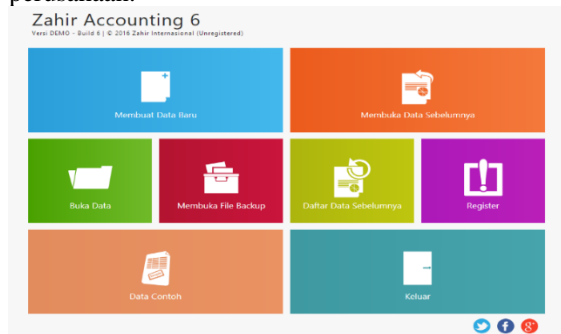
perusahaan.

Zahir Accounting 6
Versi DEMO - Build 6 | © 2016 Zahir Internasional (Unregistered)

Membuat Data Baru

Membuka Data Sebelumnya

Buka Data

Membuka File Backup

Daftar Data Sebelumnya

Register

Data Contoh

Keluar